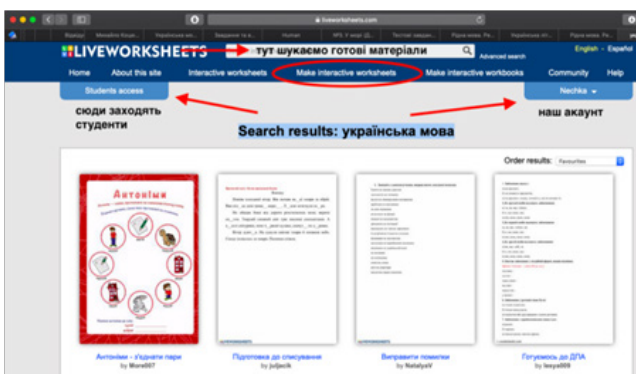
liveworksheets.com

Відеоур | Михайло Коцю... | Українська мо... | завдання та за... | Home | Новини | NFS: Н мову! (Д... | Тестові завдан... | Рідна мова. Ре... | Українська літ... | Рідна мова. Ре...

LIVEWORKSHEETS

тут шукаємо готові матеріали

Advanced search

English - Español

Home | About this site | Interactive worksheets | Make interactive worksheets | Make interactive workbooks | Community | Help

Students access

Nechka

сюди заходять студенти

наш акаунт

Search results: українська мова

Order results: Favourites

Антоніми

Антоніми - з'єднати пари
by Mora007

Підготовка до списування
by juljacik

Виправити помилки
by NatalyaV

Готуємось до ДПА
by lesya009